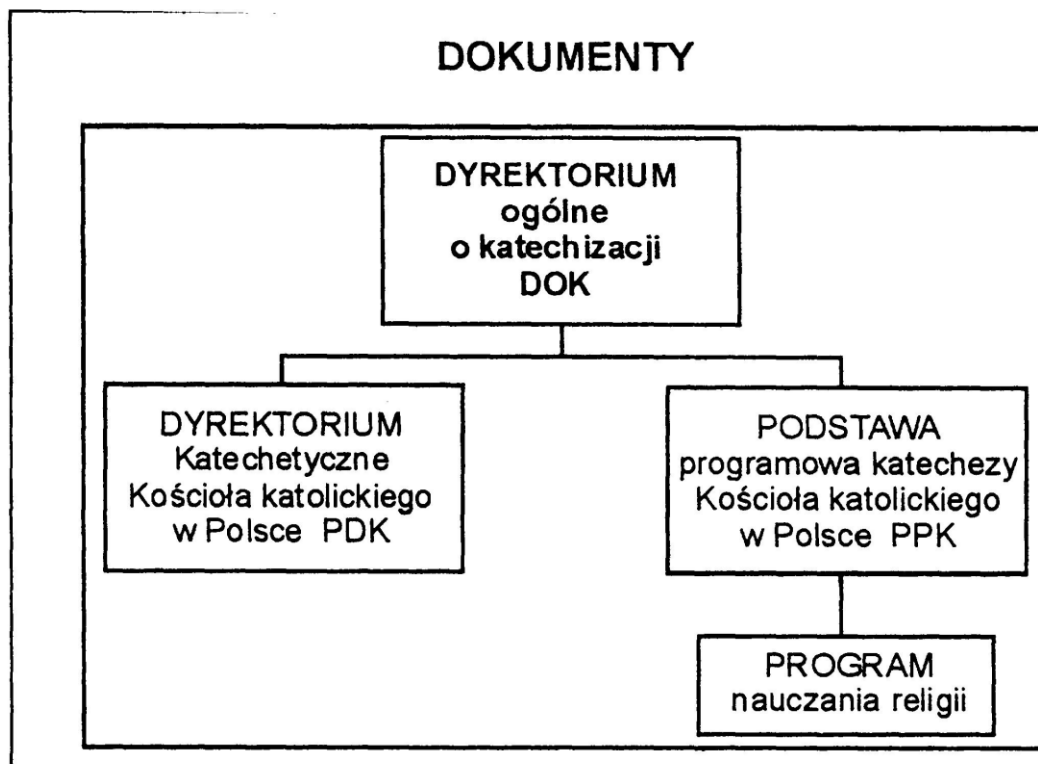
DOKUMENTY

DYREKTORIUM ogólne o katechizacji DOK

DYREKTORIUM Katechetyczne Kościoła katolickiego w Polsce PDK

PODSTAWA programowa katechezy Kościoła katolickiego w Polsce PPK

PROGRAM nauczania religii